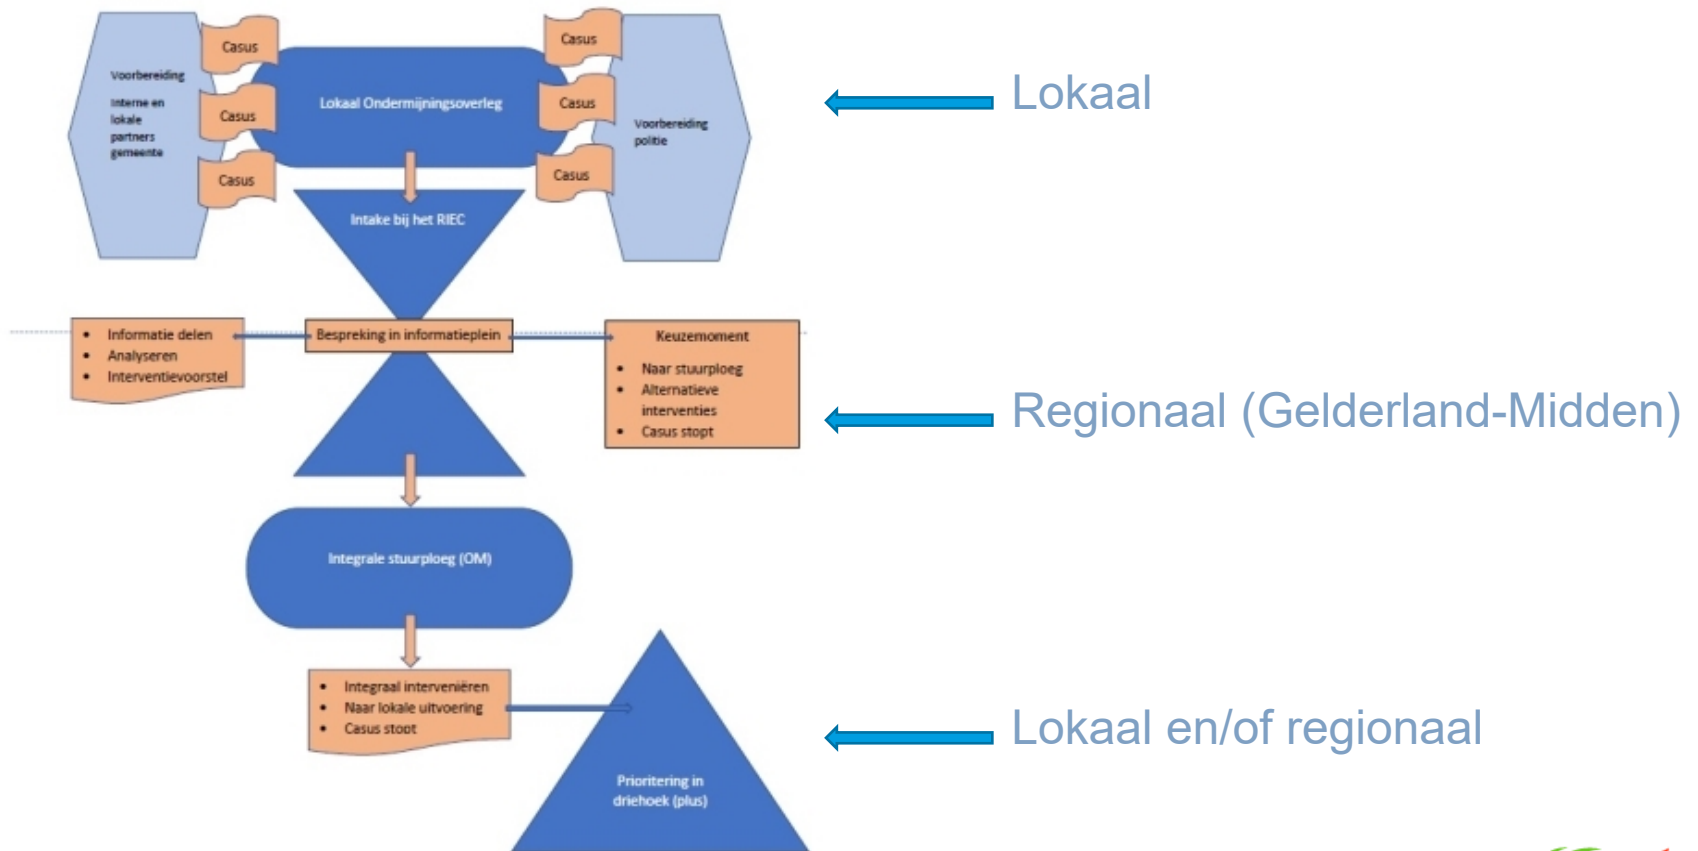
Voorbereiding

Interne en lokale partners gemeente

Casus

Casus

Casus

Lokaal Ondermijningsoverleg

Casus

Casus

Casus

Voorbereiding politie

Lokaal

Intake bij het RIEC

- Informatie delen
- Analyseren
- Interventievoorstel

Bespreking in informatieplein

Keuzemoment

- Naar stuurploeg
- Alternatieve interventies
- Casus stopt

Regionaal (Gelderland-Midden)

Integrale stuurploeg (OM)

- Integraal interveniëren
- Naar lokale uitvoering
- Casus stopt

Prioritering in driehoek (plus)

Lokaal en/of regionaal